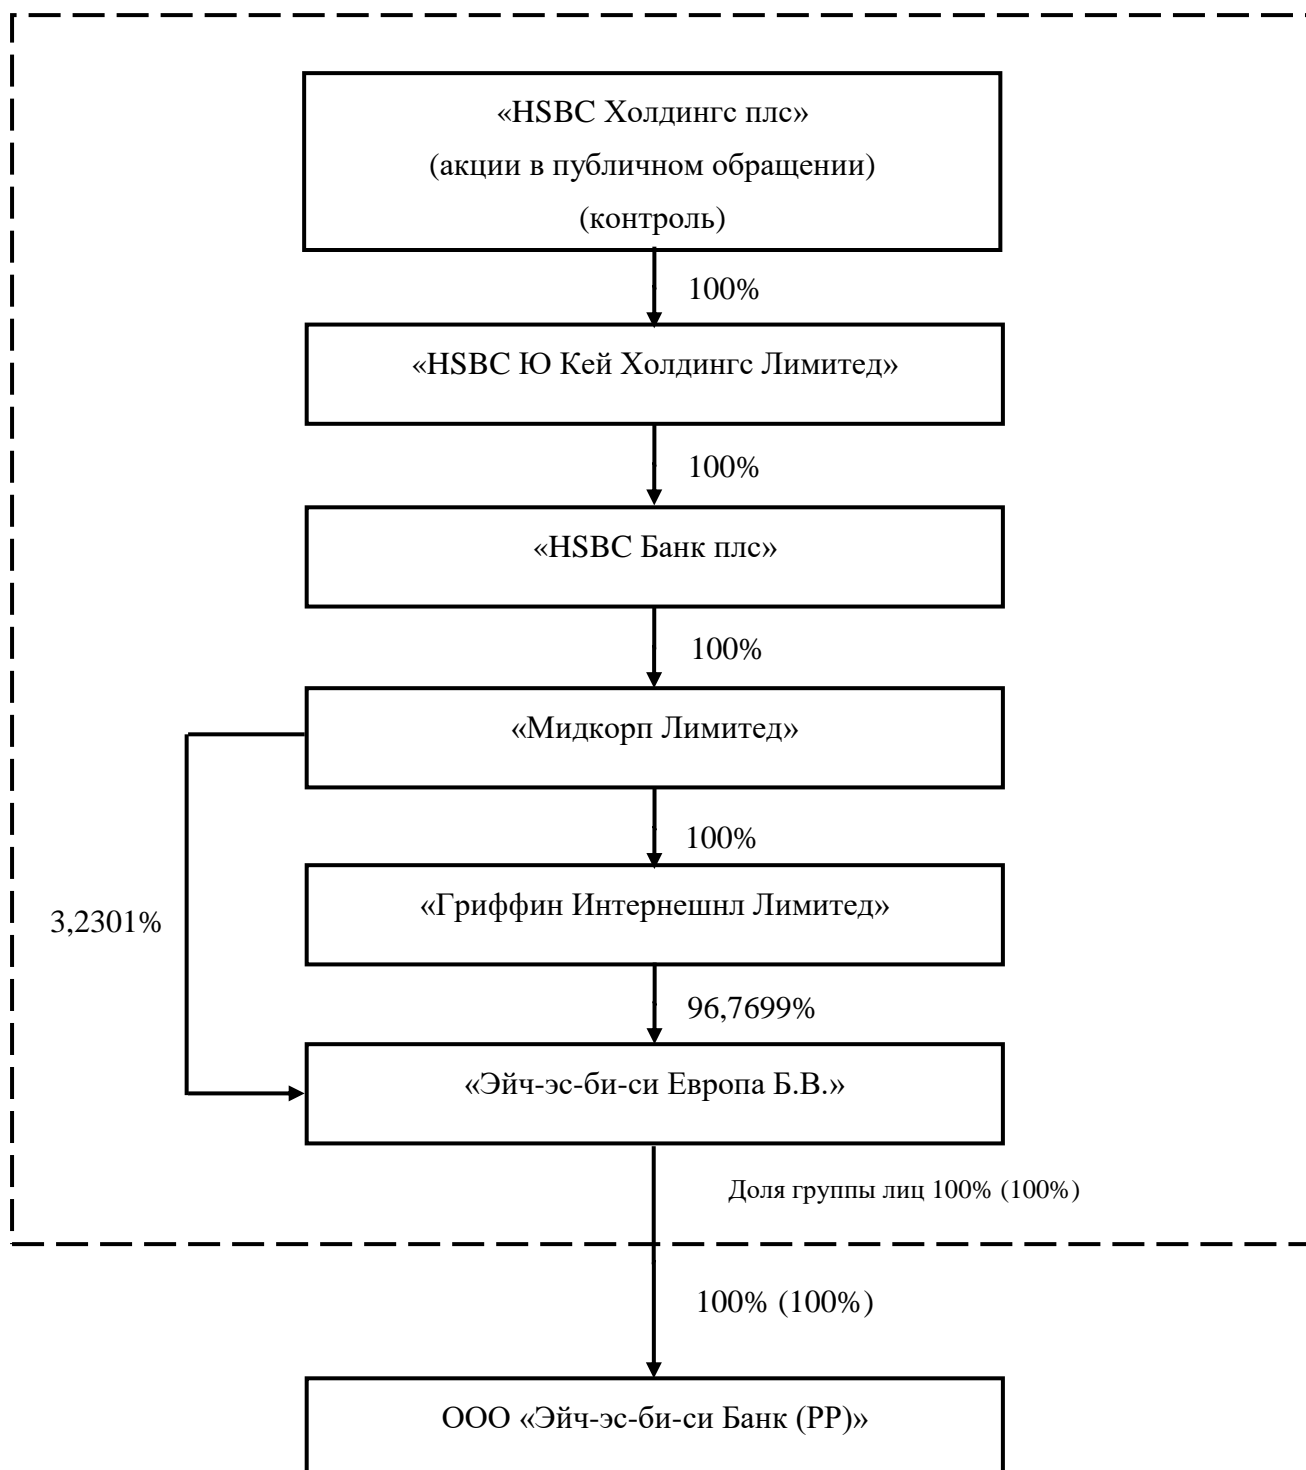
«HSBC Холдингс плс»
(акции в публичном обращении)
(контроль)

100%

«HSBC Ю Кей Холдингс Лимитед»

100%

«HSBC Банк плс»

100%

«Мидкорп Лимитед»

100%

3,2301%

«Гриффин Интернешнл Лимитед»

96,7699%

«Эйч-эс-би-си Европа Б.В.»

Доля группы лиц 100% (100%)

100% (100%)

ООО «Эйч-эс-би-си Банк (РР)»